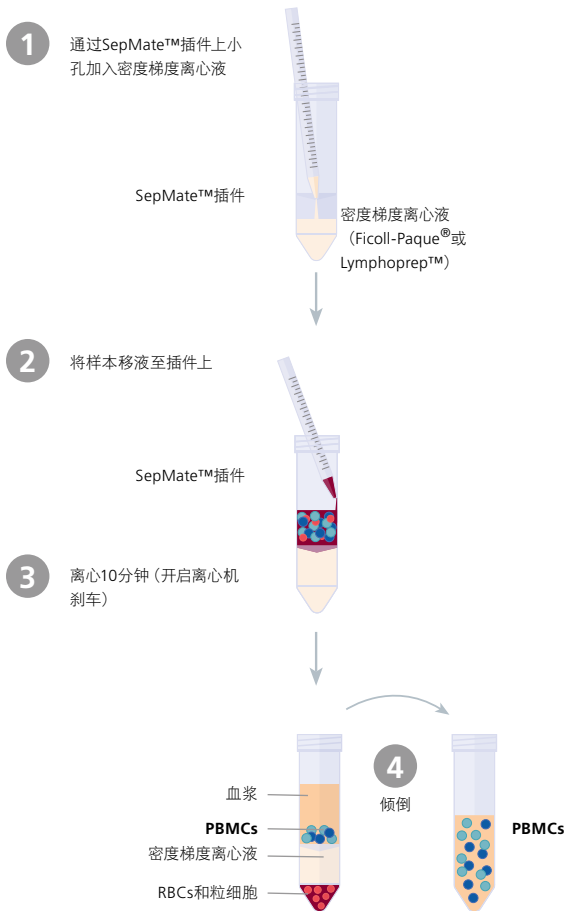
1 通过SepMate™插件上小孔加入密度梯度离心液

SepMate™插件

密度梯度离心液（Ficoll-Paque®或Lymphoprep™）

2 将样本移液至插件上

SepMate™插件

3 离心10分钟（开启离心机刹车）

血浆

PBMCs

密度梯度离心液

RBCs和粒细胞

4 倾倒

PBMCs